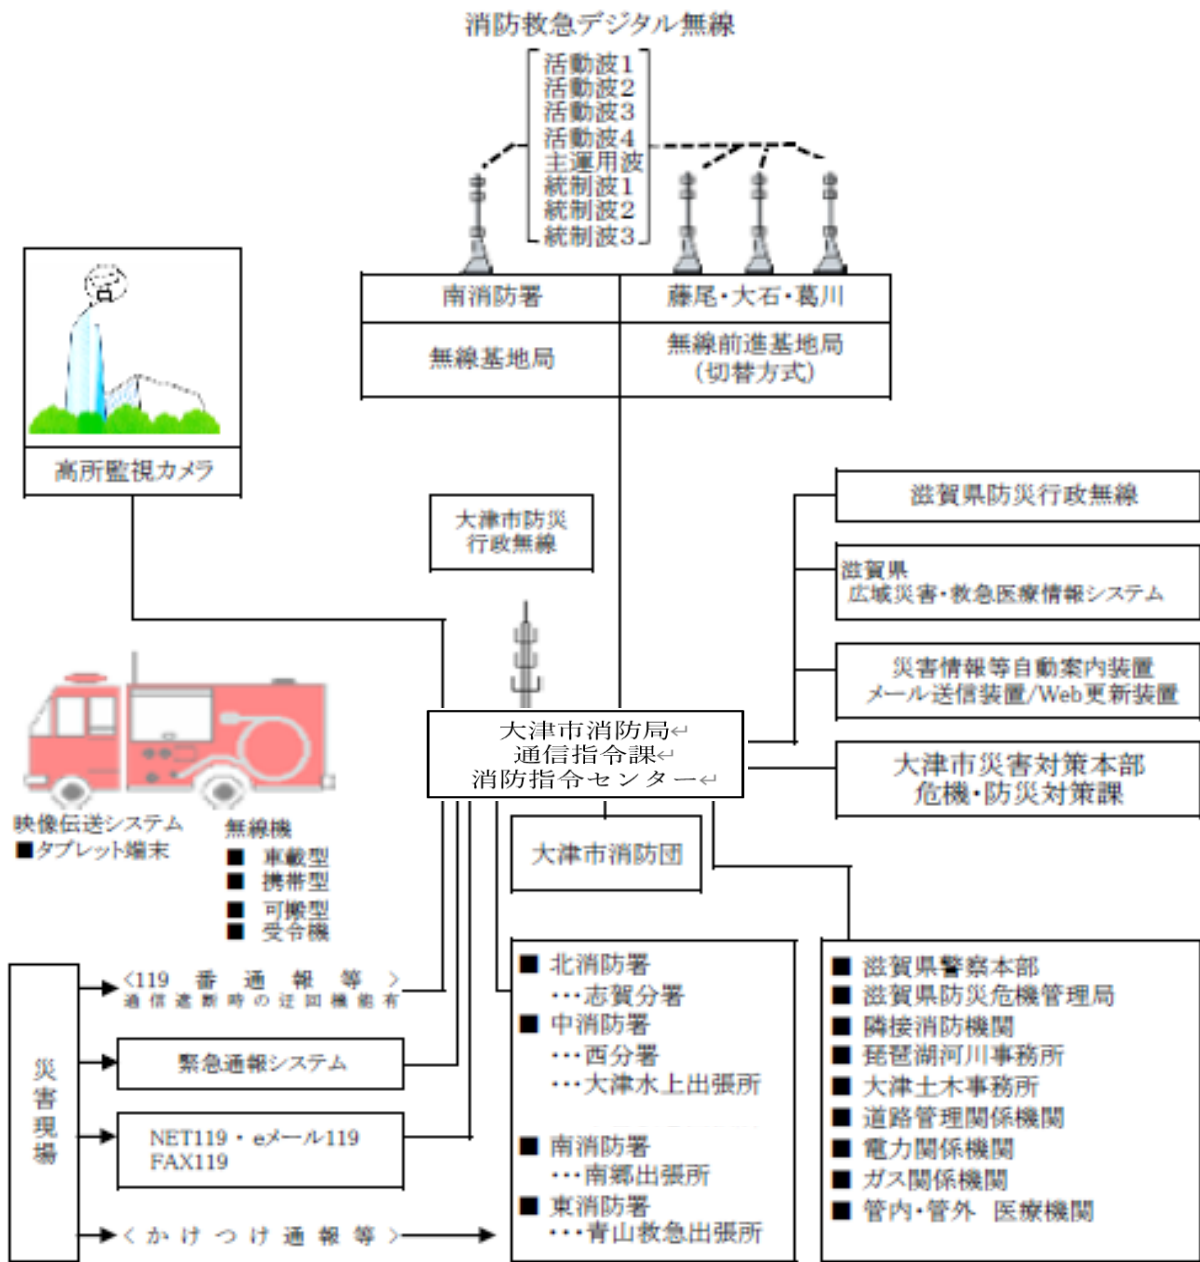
消防救急デジタル無線

活動波1
活動波2
活動波3
活動波4
主運用波
統制波1
統制波2
統制波3

| 南消防署 | 藤尾・大石・葛川 |
|---|---|
| 無線基地局 | 無線前進基地局（切替方式） |

高所監視カメラ

大津市防災行政無線

滋賀県防災行政無線

滋賀県
広域災害・救急医療情報システム

災害情報等自動案内装置
メール送信装置/Web更新装置

大津市消防局↵
通信指令課↵
消防指令センター↵

大津市災害対策本部
危機・防災対策課

映像伝送システム
■タブレット端末

無線機
■ 車載型
■ 携帯型
■ 可搬型
■ 受令機

大津市消防団

災害現場

〈119 番 通 報 等〉
通信途絶時の迂回機能有

緊急通報システム

NET119・eメール119
FAX119

〈かけつけ通報等〉

■ 北消防署
・・・志賀分署
■ 中消防署
・・・西分署
・・・大津水上出張所
■ 南消防署
・・・南郷出張所
■ 東消防署
・・・青山救急出張所

■ 滋賀県警察本部
■ 滋賀県防災危機管理局
■ 隣接消防機関
■ 琵琶湖河川事務所
■ 大津土木事務所
■ 道路管理関係機関
■ 電力関係機関
■ ガス関係機関
■ 管内・管外 医療機関